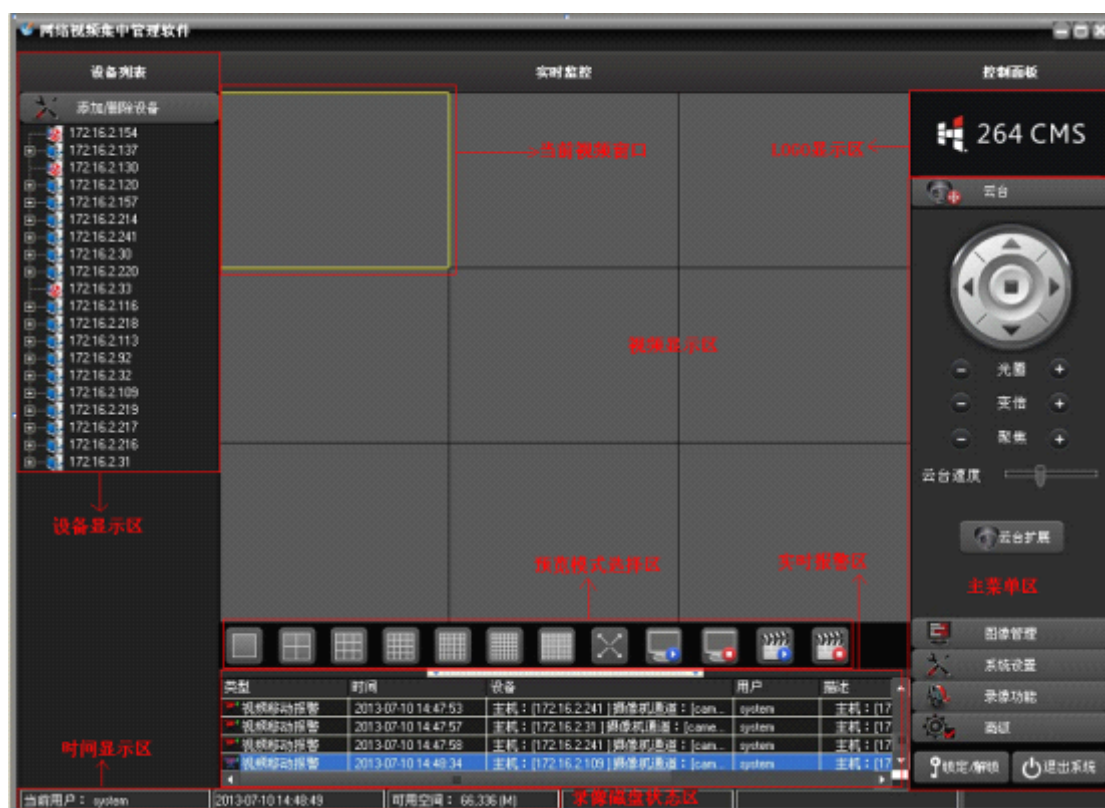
网络视频集中管理软件

设备列表

添加/删除设备

172.16.2.154
172.16.2.137
172.16.2.130
172.16.2.120
172.16.2.157
172.16.2.214
172.16.2.241
172.16.2.30
172.16.2.220
172.16.2.33
172.16.2.116
172.16.2.218
172.16.2.113
172.16.2.92
172.16.2.32
172.16.2.109
172.16.2.219
172.16.2.217
172.16.2.216
172.16.2.31

设备显示区

实时监控

当前视频窗口

视频显示区

预览模式选择区

实时报警区

控制面板

264 CMS

LOGO显示区

云台

光圈

变倍

聚焦

云台速度

云台扩展

主菜单区

图像管理

系统设置

录像功能

画廊

锁定/解锁

退出系统

| 类型 | 时间 | 设备 | 用户 | 描述 |
|---|---|---|---|---|
| 视频移动报警 | 2013-07-10 14:47:53 | 主机：[172.16.2.241] 摄像机通道：[cam... | system | 主机：[17 |
| 视频移动报警 | 2013-07-10 14:47:57 | 主机：[172.16.2.31] 摄像机通道：[came... | system | 主机：[17 |
| 视频移动报警 | 2013-07-10 14:47:58 | 主机：[172.16.2.241] 摄像机通道：[cam... | system | 主机：[17 |
| 视频移动报警 | 2013-07-10 14:49:34 | 主机：[172.16.2.109] 摄像机通道：[cam... | system | 主机：[17 |

时间显示区

当前用户：system

2013-07-10 14:48:49

可用空间：66,336 (M)

录像磁盘状态区